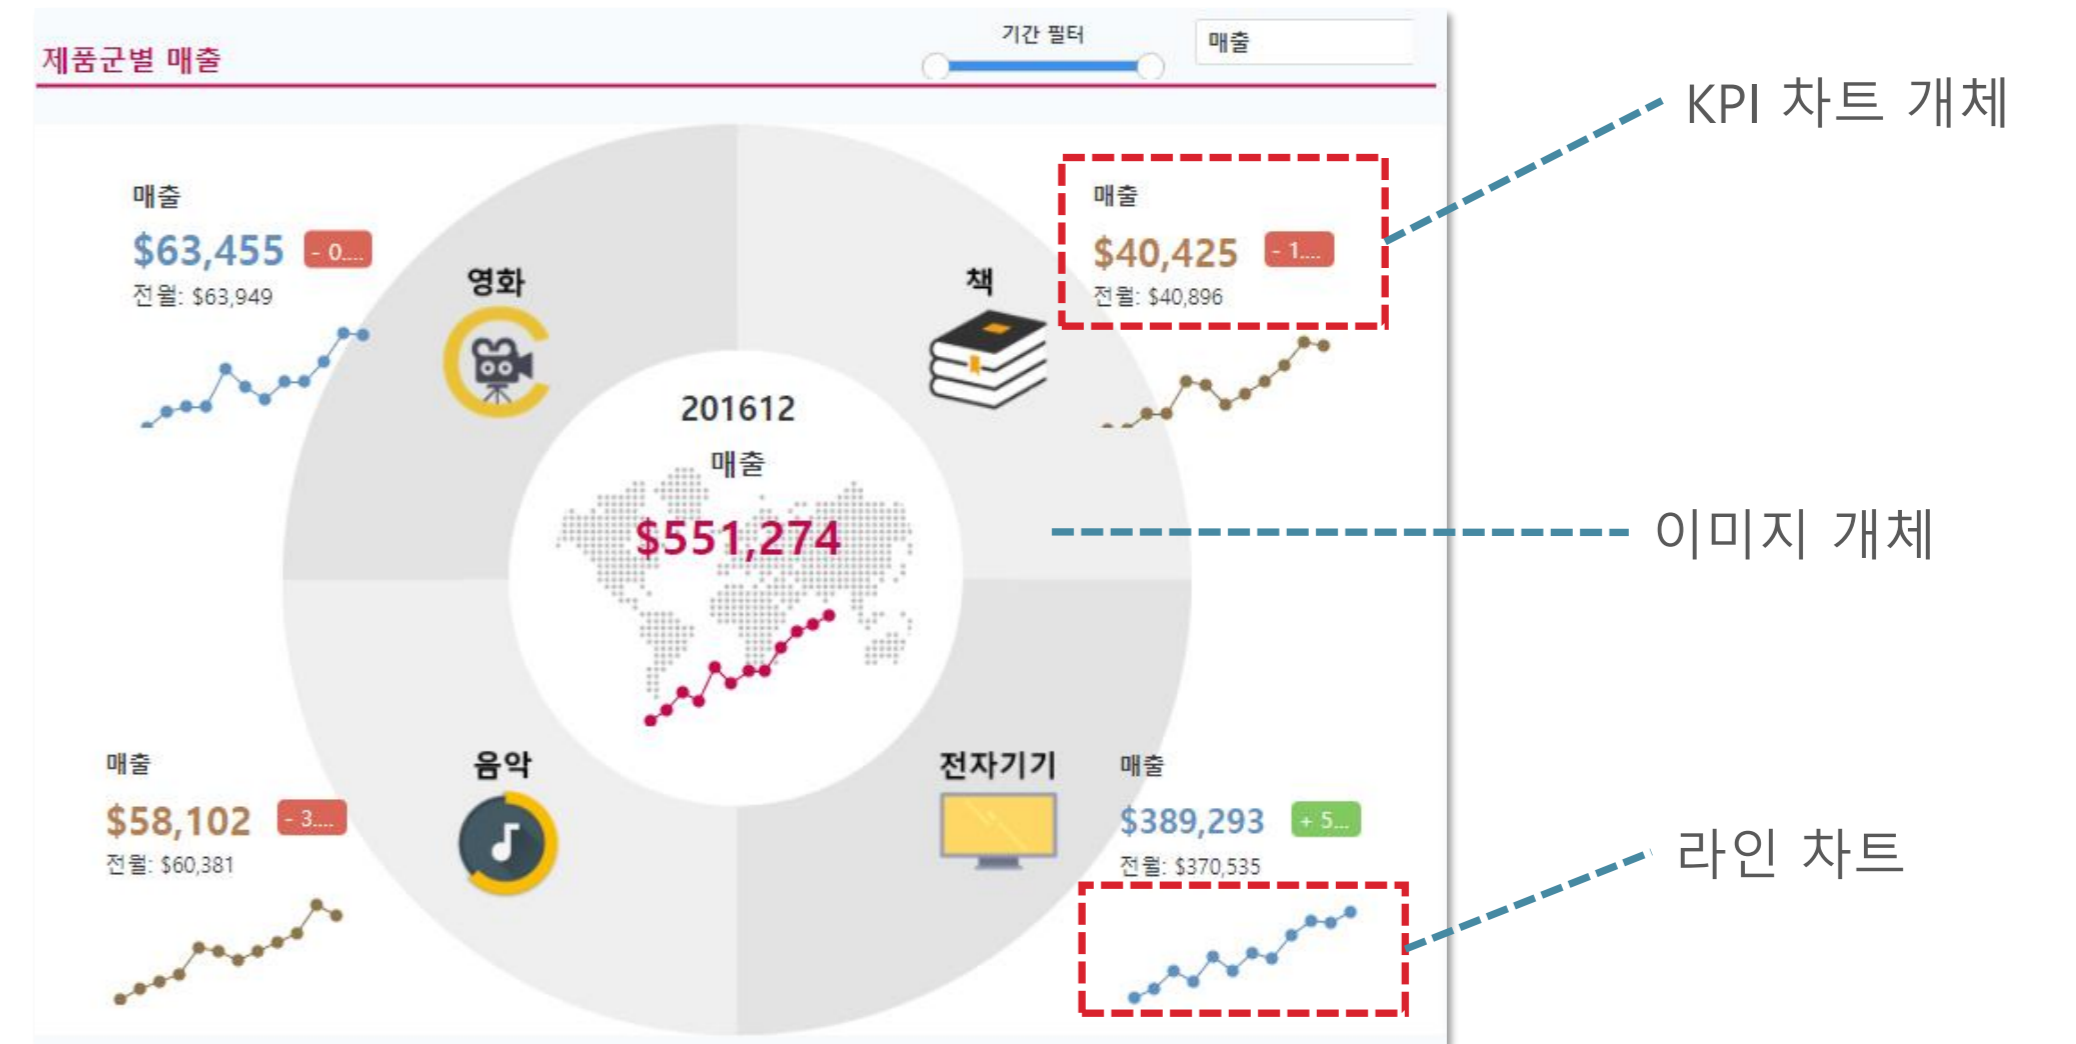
제품군별 매출

기간 필터

매출

KPI 차트 개체

매출
$63,455
- 0....
전월: $63,949

영화

책

매출
$40,425
- 1....
전월: $40,896

201612
매출
$551,274

이미지 개체

매출
$58,102
- 3....
전월: $60,381

음악

전자기기

매출
$389,293
+ 5...
전월: $370,535

라인 차트